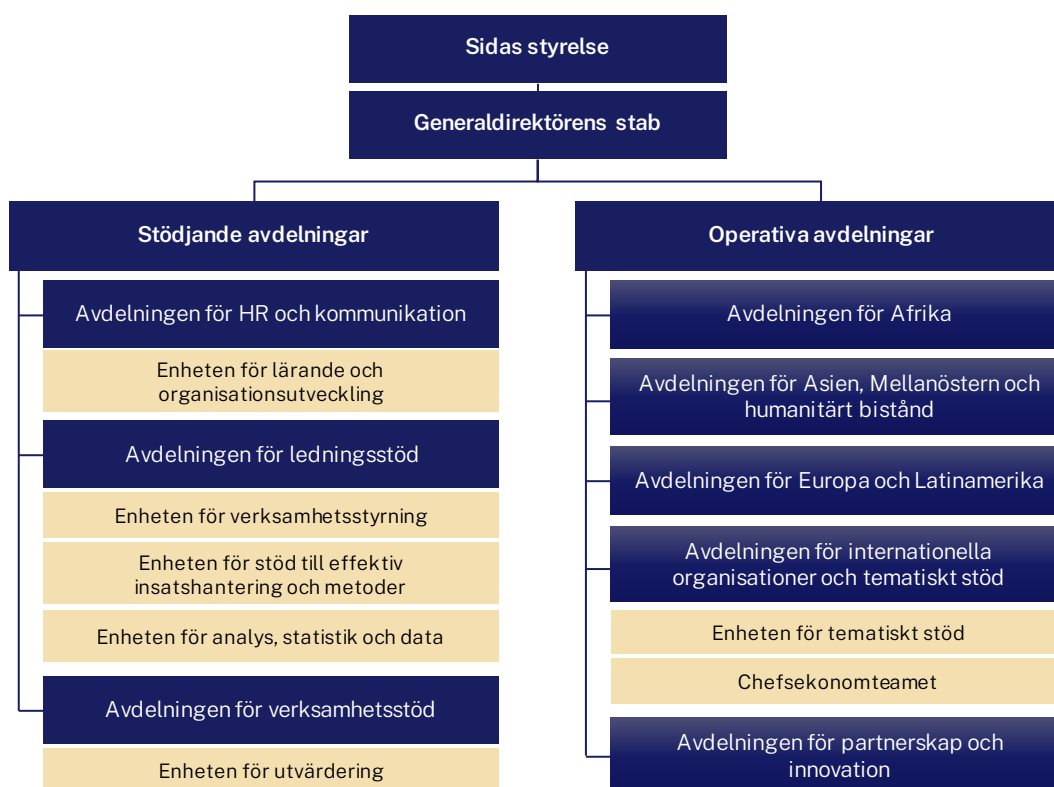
Sidas styrelse

Generaldirektörens stab

Stödjande avdelningar

Avdelningen för HR och kommunikation

Enheten för lärande och organisationsutveckling

Avdelningen för ledningsstöd

Enheten för verksamhetsstyrning

Enheten för stöd till effektiv insatshantering och metoder

Enheten för analys, statistik och data

Avdelningen för verksamhetsstöd

Enheten för utvärdering

Operativa avdelningar

Avdelningen för Afrika

Avdelningen för Asien, Mellanöstern och humanitärt bistånd

Avdelningen för Europa och Latinamerika

Avdelningen för internationella organisationer och tematiskt stöd

Enheten för tematiskt stöd

Chefsekonomteamet

Avdelningen för partnerskap och innovation